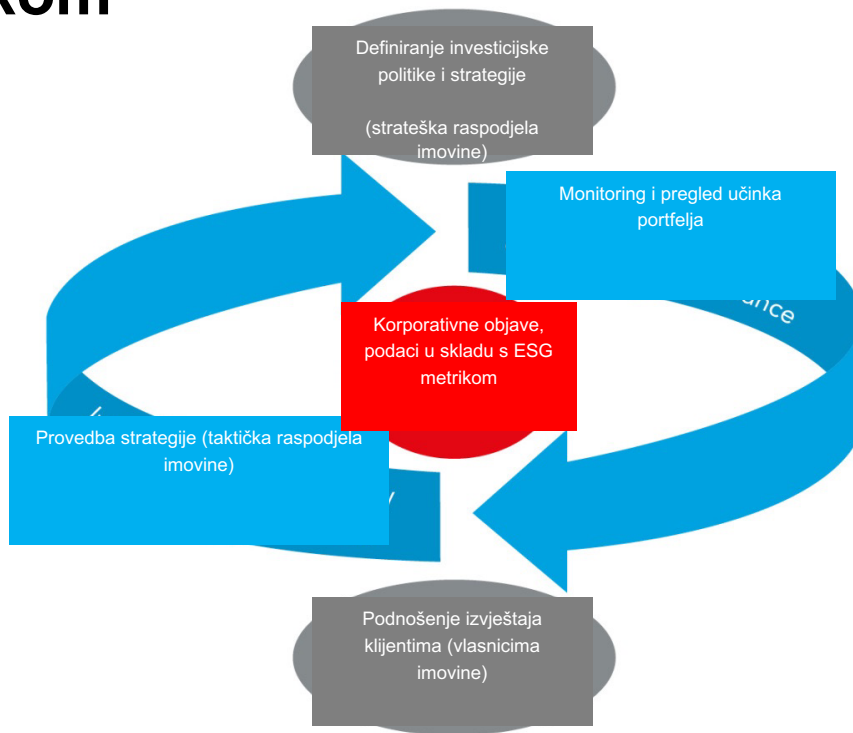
kom

Definiranje investicijske politike i strategije

(strateška raspodjela imovine)

Monitoring i pregled učinka portfelja

ance

Korporativne objave, podaci u skladu s ESG metrikom

Provedba strategije (taktička raspodjela imovine)

Podnošenje izvještaja klijentima (vlasnicima imovine)